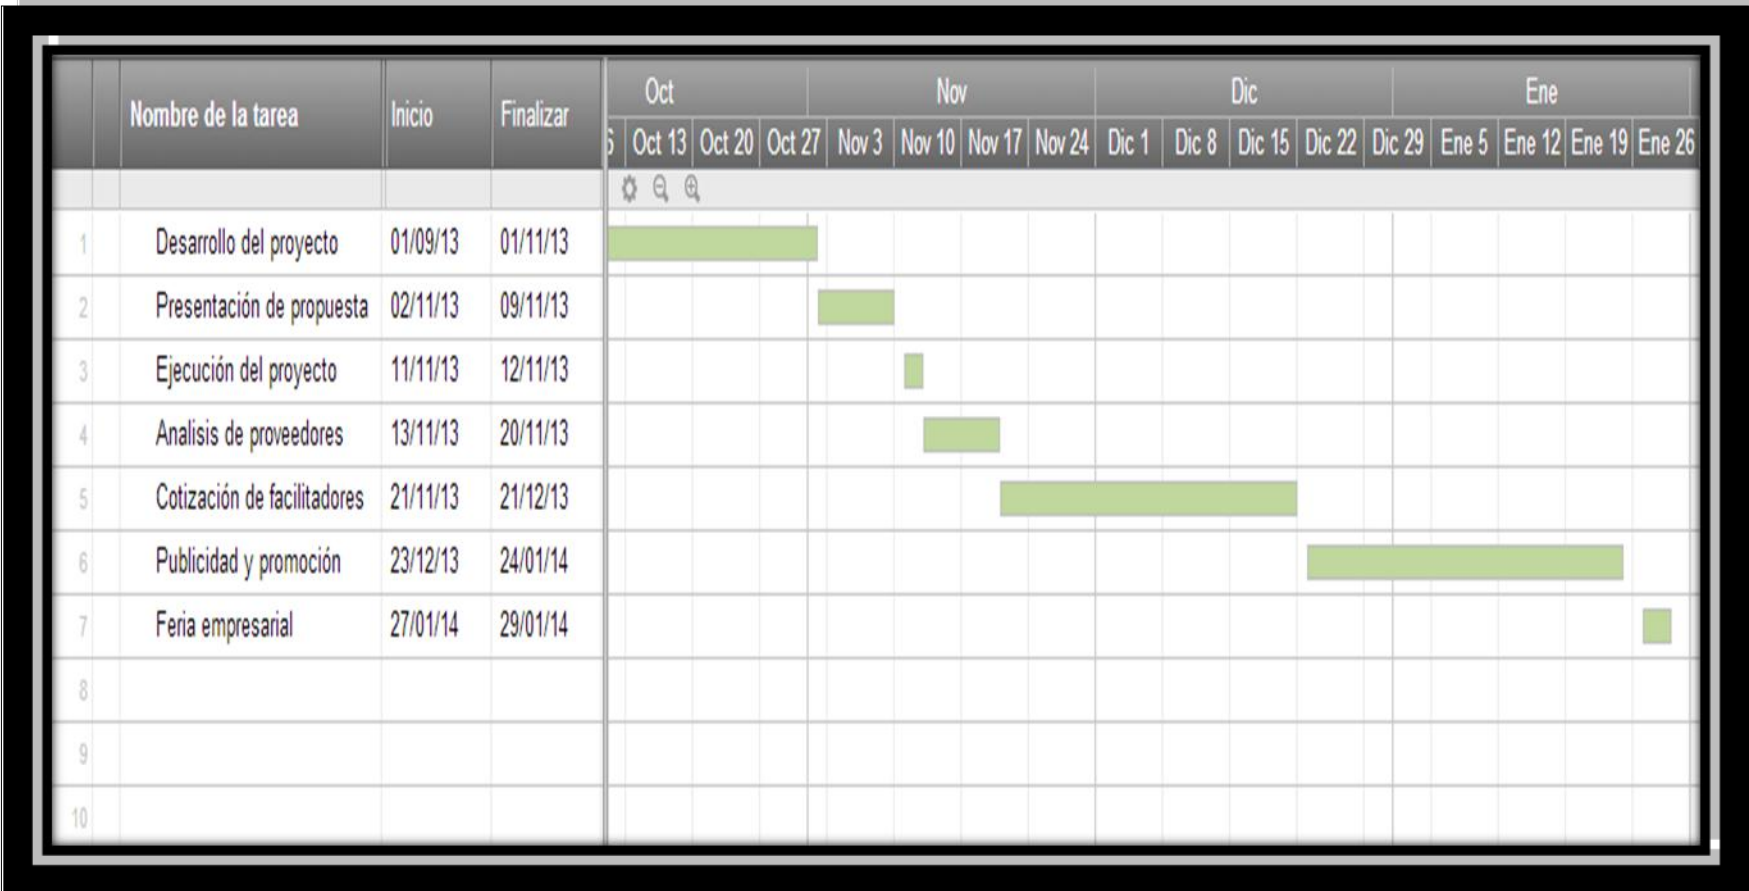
| | Nombre de la tarea | Inicio | Finalizar |
|---|---|---|---|
| 1 | Desarrollo del proyecto | 01/09/13 | 01/11/13 |
| 2 | Presentación de propuesta | 02/11/13 | 09/11/13 |
| 3 | Ejecución del proyecto | 11/11/13 | 12/11/13 |
| 4 | Analisis de proveedores | 13/11/13 | 20/11/13 |
| 5 | Cotización de facilitadores | 21/11/13 | 21/12/13 |
| 6 | Publicidad y promoción | 23/12/13 | 24/01/14 |
| 7 | Feria empresarial | 27/01/14 | 29/01/14 |
| 8 | | | |
| 9 | | | |
| 10 | | | |

Oct Nov Dic Ene

6 Oct 13 Oct 20 Oct 27 Nov 3 Nov 10 Nov 17 Nov 24 Dic 1 Dic 8 Dic 15 Dic 22 Dic 29 Ene 5 Ene 12 Ene 19 Ene 26